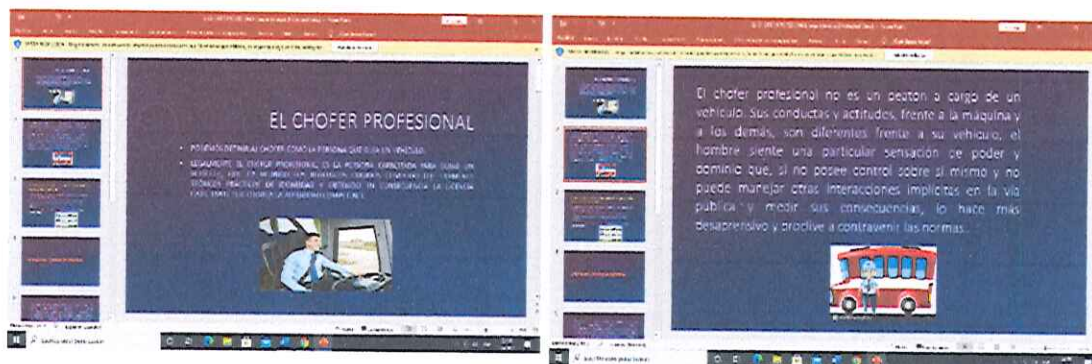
EL CHOFER PROFESIONAL

• PODEMOS DEFINIR AL CHOFER COMO LA PERSONA QUE GUIA UN VEHICULO.

• LEGALMENTE, EL CHOFER PROFESIONAL ES LA PERSONA CAPACITADA PARA GUIAR UN VEHICULO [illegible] CONOCIMIENTOS TECNICOS, PRACTICOS DE SEGURIDAD Y OBTENIDO EN CONSECUENCIA LA LICENCIA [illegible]

El chofer profesional no es un peaton a cargo de un vehiculo. Sus conductas y actitudes, frente a la maquina y a los demás, son diferentes frente a su vehiculo, el hombre siente una particular sensación de poder y dominio que, si no posee control sobre si mismo y no puede manejar otras interacciones implícitas en la vía publica y medir sus consecuencias, lo hace más desaprensivo y proclive a contravenir las normas.